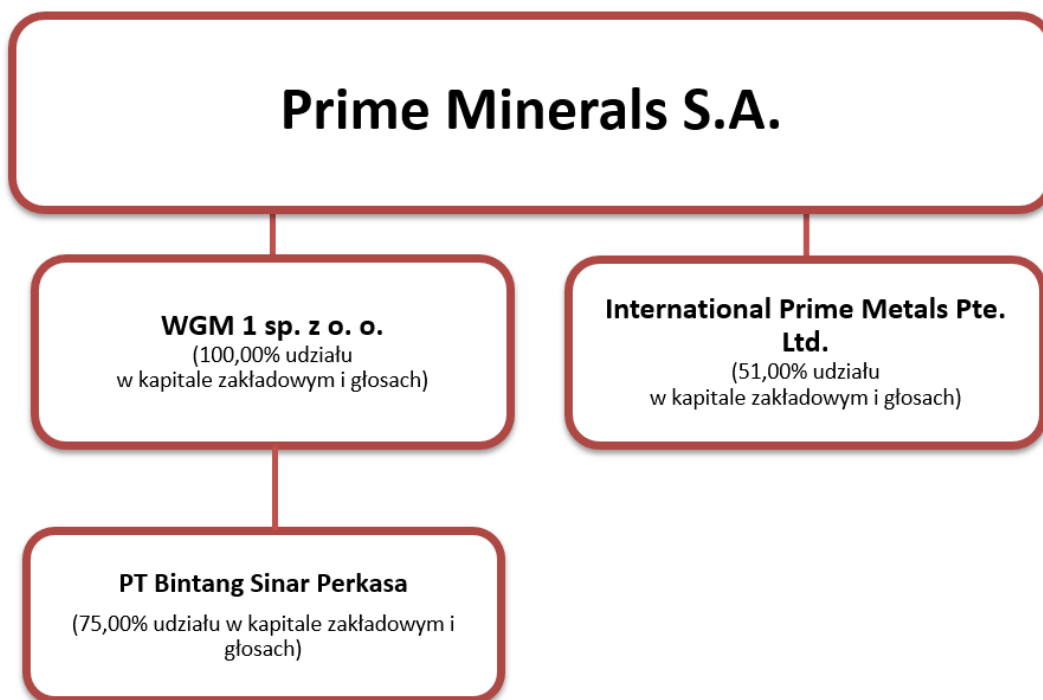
Prime Minerals S.A.

WGM 1 sp. z o. o.
(100,00% udziału w kapitale zakładowym i głosach)

International Prime Metals Pte. Ltd.
(51,00% udziału w kapitale zakładowym i głosach)

PT Bintang Sinar Perkasa
(75,00% udziału w kapitale zakładowym i głosach)